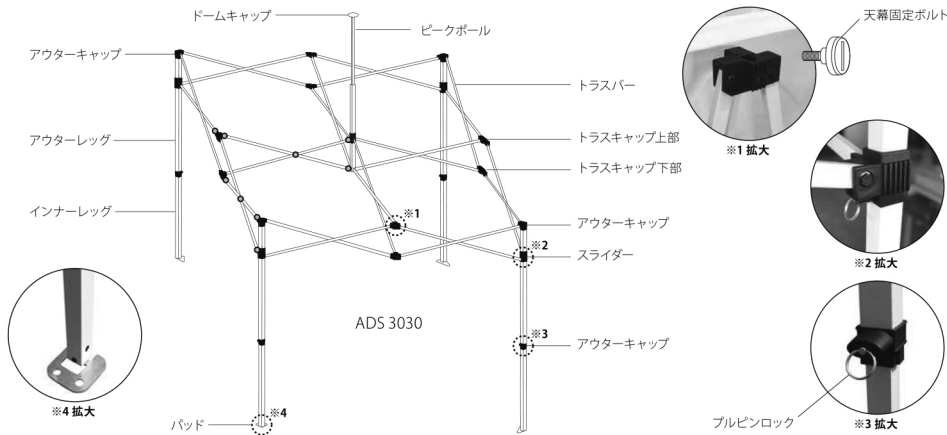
ドームキャップ

ピークポール

アウターキャップ

トラスバー

アウターレッグ

トラスキャップ上部

トラスキャップ下部

インナーレッグ

※1

アウターキャップ

※2

スライダー

ADS 3030

※3

アウターキャップ

※4

パッド

※4 拡大

天幕固定ボルト

※1 拡大

※2 拡大

プルピンロック

※3 拡大